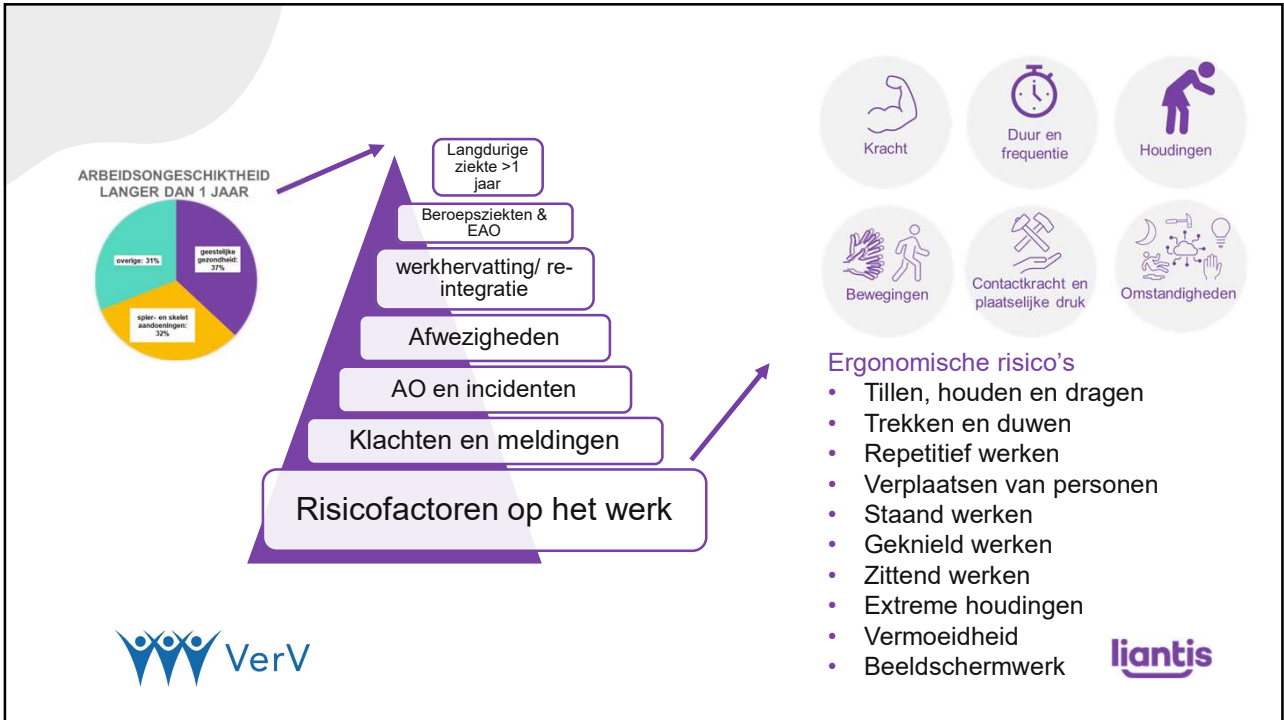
ARBEIDSONGESCHIKTHEID LANGER DAN 1 JAAR

overige: 31%

geestelijke gezondheid: 37%

spier- en skelet aandoeningen: 32%

Langdurige ziekte >1 jaar

Beroepziekten & EAO

werkhervatting/ re-integratie

Afwezigheden

AO en incidenten

Klachten en meldingen

Risicofactoren op het werk

Kracht

Duur en frequentie

Houdingen

Bewegingen

Contactkracht en plaatselijke druk

Omstandigheden

Ergonomische risico's
• Tillen, houden en dragen
• Trekken en duwen
• Repetitief werken
• Verplaatsen van personen
• Staand werken
• Geknield werken
• Zittend werken
• Extreme houdingen
• Vermoeidheid
• Beeldschermwerk

VerV

liantis